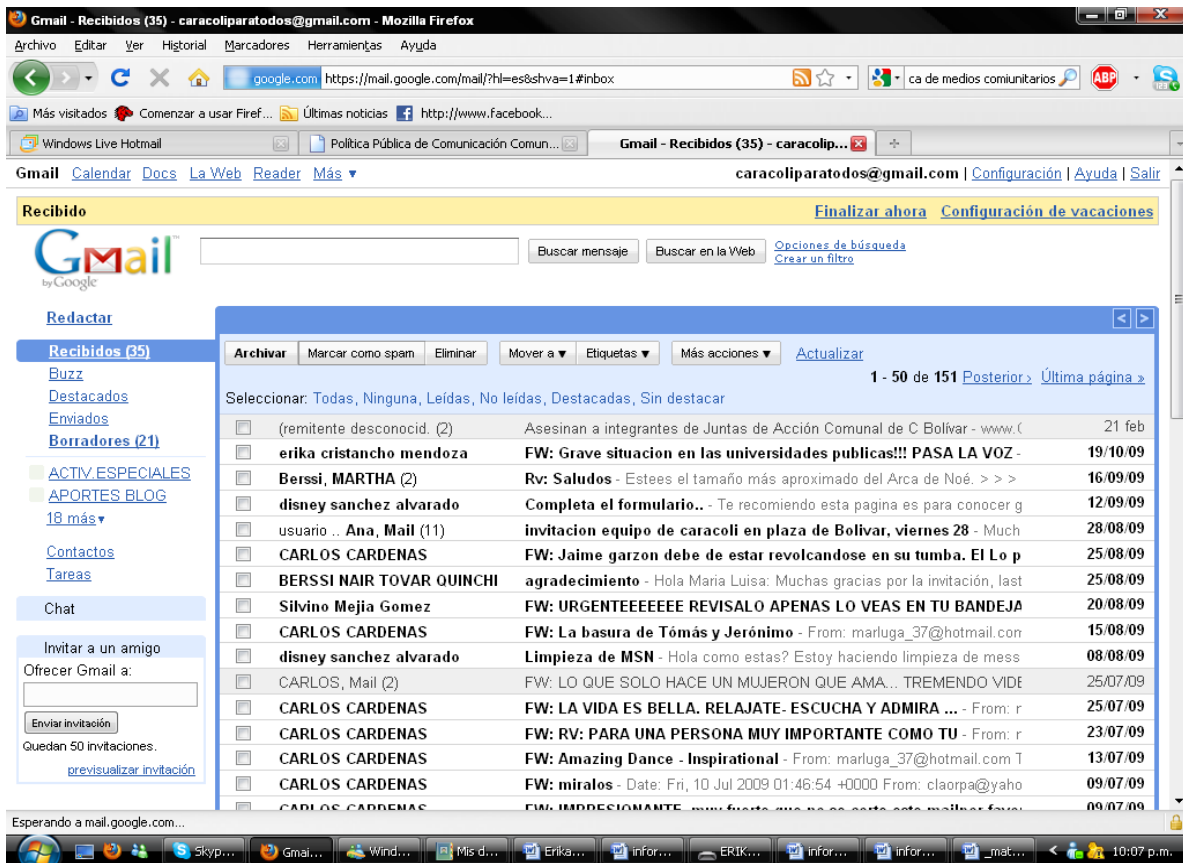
Gmail - Recibidos (35) - caracoliparatodos@gmail.com - Mozilla Firefox

Archivo Editar Ver Historial Marcadores Herramientas Ayuda

google.com https://mail.google.com/mail/?hl=es&shva=1#inbox

ca de medios comiunitarios

ABP

Más visitados Comenzar a usar Firef... Últimas noticias http://www.facebook...

Windows Live Hotmail | Política Pública de Comunicación Comun... | Gmail - Recibidos (35) - caracolip...

Gmail Calendar Docs La Web Reader Más ▾

caracoliparatodos@gmail.com | Configuración | Ayuda | Salir

Recibido

Finalizar ahora Configuración de vacaciones

Gmail by Google

Buscar mensaje | Buscar en la Web | Opciones de búsqueda | Crear un filtro

Redactar

Recibidos (35)
Buzz
Destacados
Enviados
Borradores (21)

ACTIV.ESPECIALES
APORTES BLOG
18 más▾

Contactos
Tareas

Chat

Invitar a un amigo
Ofrecer Gmail a:

Enviar invitación
Quedan 50 invitaciones.
previsualizar invitación

Archivar | Marcar como spam | Eliminar | Mover a ▾ | Etiquetas ▾ | Más acciones ▾ | Actualizar

1 - 50 de 151 Posterior › Última página »

Seleccionar: Todas, Ninguna, Leídas, No leídas, Destacadas, Sin destacar

| | | |
|---|---|---|
| (remitente desconocid. (2) | Asesinan a integrantes de Juntas de Acción Comunal de C Bolívar - www.( | 21 feb |
| erika cristancho mendoza | FW: Grave situacion en las universidades publicas!!! PASA LA VOZ - | 19/10/09 |
| Berssi, MARTHA (2) | Rv: Saludos - Estees el tamaño más aproximado del Arca de Noé. > > > | 16/09/09 |
| disney sanchez alvarado | Completa el formulario.. - Te recomiendo esta pagina es para conocer g | 12/09/09 |
| usuario .. Ana, Mail (11) | invitacion equipo de caracoli en plaza de Bolivar, viernes 28 - Much | 28/08/09 |
| CARLOS CARDENAS | FW: Jaime garzon debe de estar revolcandose en su tumba. El Lo p | 25/08/09 |
| BERSSI NAIR TOVAR QUINCHI | agradecimiento - Hola Maria Luisa: Muchas gracias por la invitación, last | 25/08/09 |
| Silvino Mejia Gomez | FW: URGENTEEEEEEE REVISALO APENAS LO VEAS EN TU BANDEJA | 20/08/09 |
| CARLOS CARDENAS | FW: La basura de Tómás y Jerónimo - From: marluga_37@hotmail.com | 15/08/09 |
| disney sanchez alvarado | Limpieza de MSN - Hola como estas? Estoy haciendo limpieza de mess | 08/08/09 |
| CARLOS, Mail (2) | FW: LO QUE SOLO HACE UN MUJERON QUE AMA... TREMENDO VIDE | 25/07/09 |
| CARLOS CARDENAS | FW: LA VIDA ES BELLA. RELAJATE- ESCUCHA Y ADMIRA ... - From: r | 25/07/09 |
| CARLOS CARDENAS | FW: RV: PARA UNA PERSONA MUY IMPORTANTE COMO TU - From: r | 23/07/09 |
| CARLOS CARDENAS | FW: Amazing Dance - Inspirational - From: marluga_37@hotmail.com T | 13/07/09 |
| CARLOS CARDENAS | FW: miralos - Date: Fri, 10 Jul 2009 01:46:54 +0000 From: claorpa@yaho | 09/07/09 |
| CARLOS CARDENAS | FW: IMPRESIONANTE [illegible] | 09/07/09 |

Esperando a mail.google.com...

Skyp... | Gmai... | Wind... | Mis d... | Erika... | infor... | ERIK... | infor... | infor... | _mat... | 10:07 p.m.